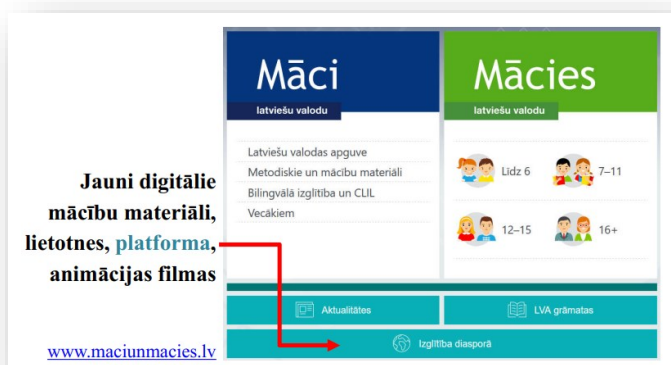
Jauni digitālie mācību materiāli, lietotnes, platforma, animācijas filmas

www.maciunmacies.lv

Māci
latviešu valodu

Latviešu valodas apguve
Metodiskie un mācību materiāli
Bilingvālā izglītība un CLIL
Vecākiem

Mācies
latviešu valodu

Līdz 6
7–11
12–15
16+

Aktualitātes
LVA grāmatas
Izglītība diasporā